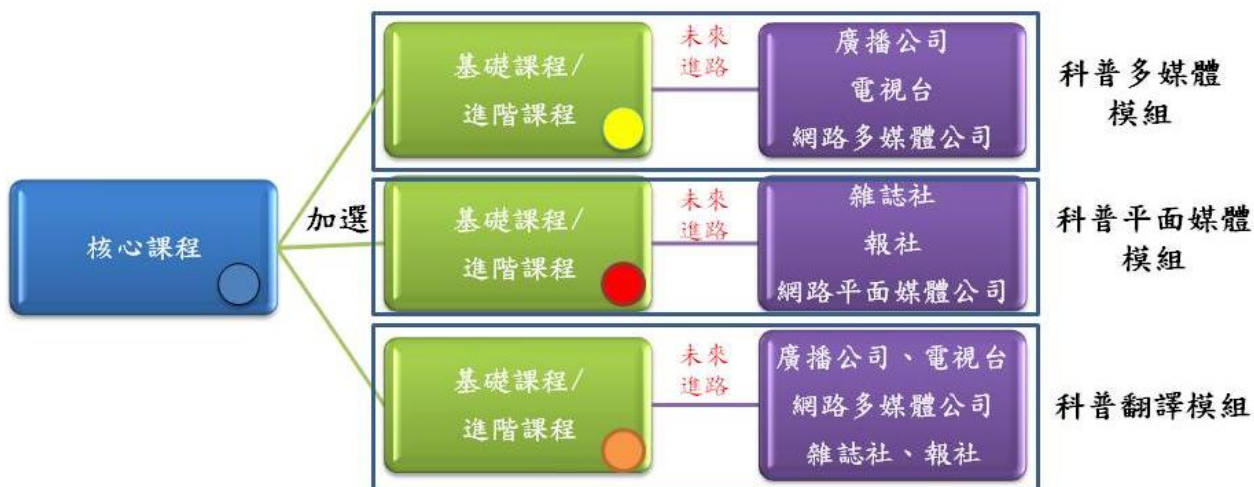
核心課程

加選

基礎課程/
進階課程

未來
進路

廣播公司
電視台
網路多媒體公司

科普多媒體
模組

基礎課程/
進階課程

未來
進路

雜誌社
報社
網路平面媒體公司

科普平面媒體
模組

基礎課程/
進階課程

未來
進路

廣播公司、電視台
網路多媒體公司
雜誌社、報社

科普翻譯模組